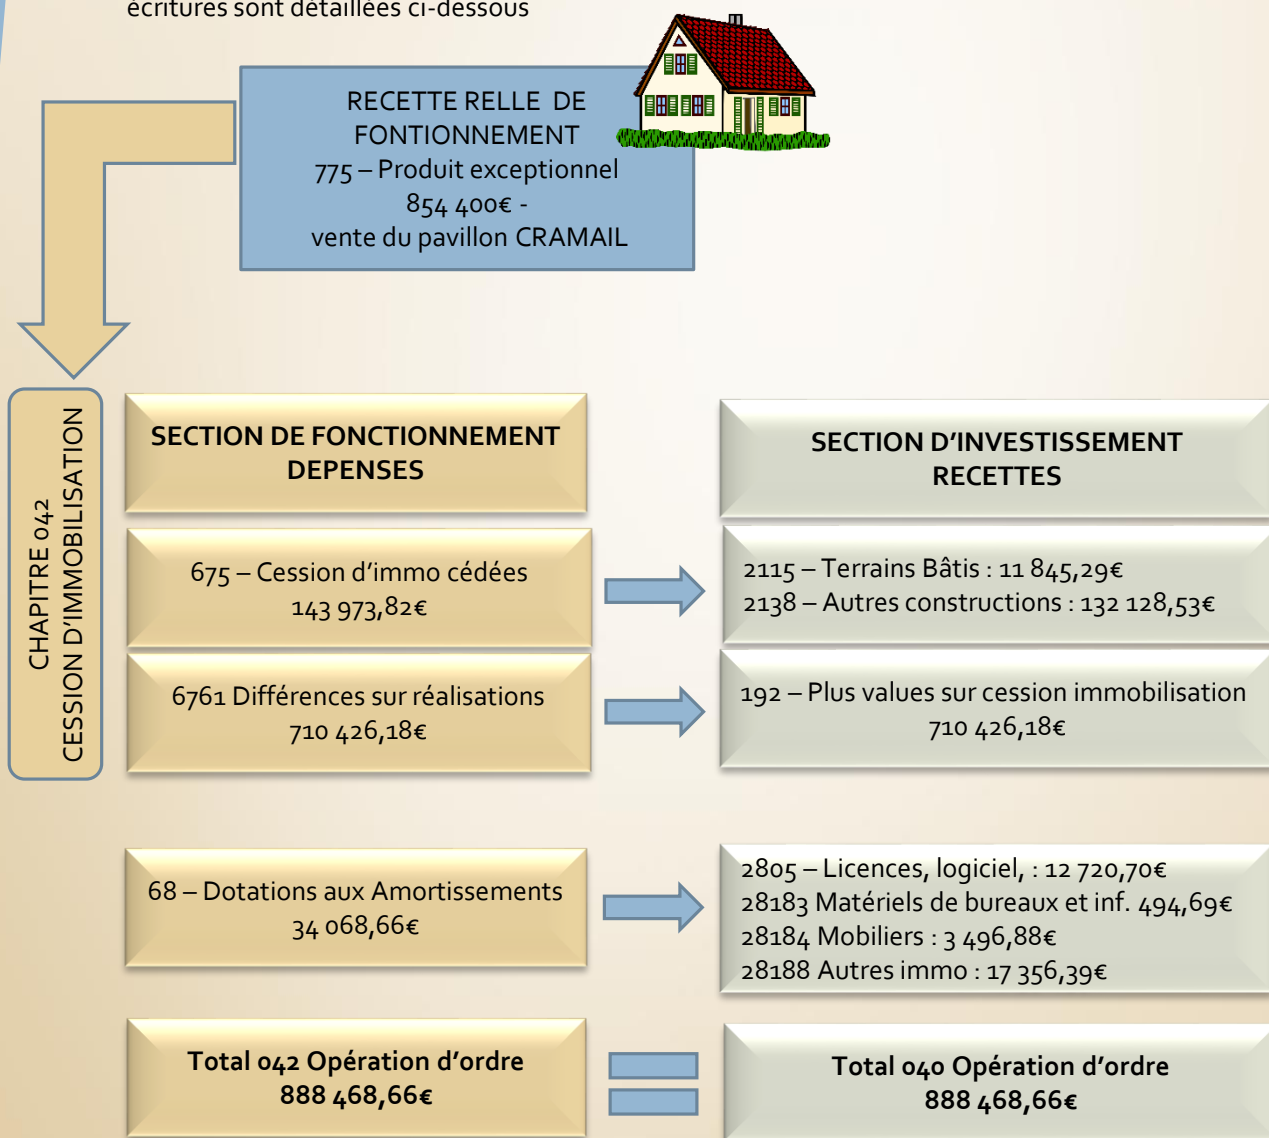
écritures sont détaillées ci-dessous

RECETTE RELLE DE FONTIONNEMENT
775 – Produit exceptionnel
854 400€ -
vente du pavillon CRAMAIL

CHAPITRE 042
CESSION D'IMMOBILISATION

SECTION DE FONCTIONNEMENT
DEPENSES

SECTION D'INVESTISSEMENT
RECETTES

675 – Cession d'immo cédées
143 973,82€

2115 – Terrains Bâtis : 11 845,29€
2138 – Autres constructions : 132 128,53€

6761 Différences sur réalisations
710 426,18€

192 – Plus values sur cession immobilisation
710 426,18€

68 – Dotations aux Amortissements
34 068,66€

2805 – Licences, logiciel, : 12 720,70€
28183 Matériels de bureaux et inf. 494,69€
28184 Mobiliers : 3 496,88€
28188 Autres immo : 17 356,39€

Total 042 Opération d'ordre
888 468,66€

Total 040 Opération d'ordre
888 468,66€